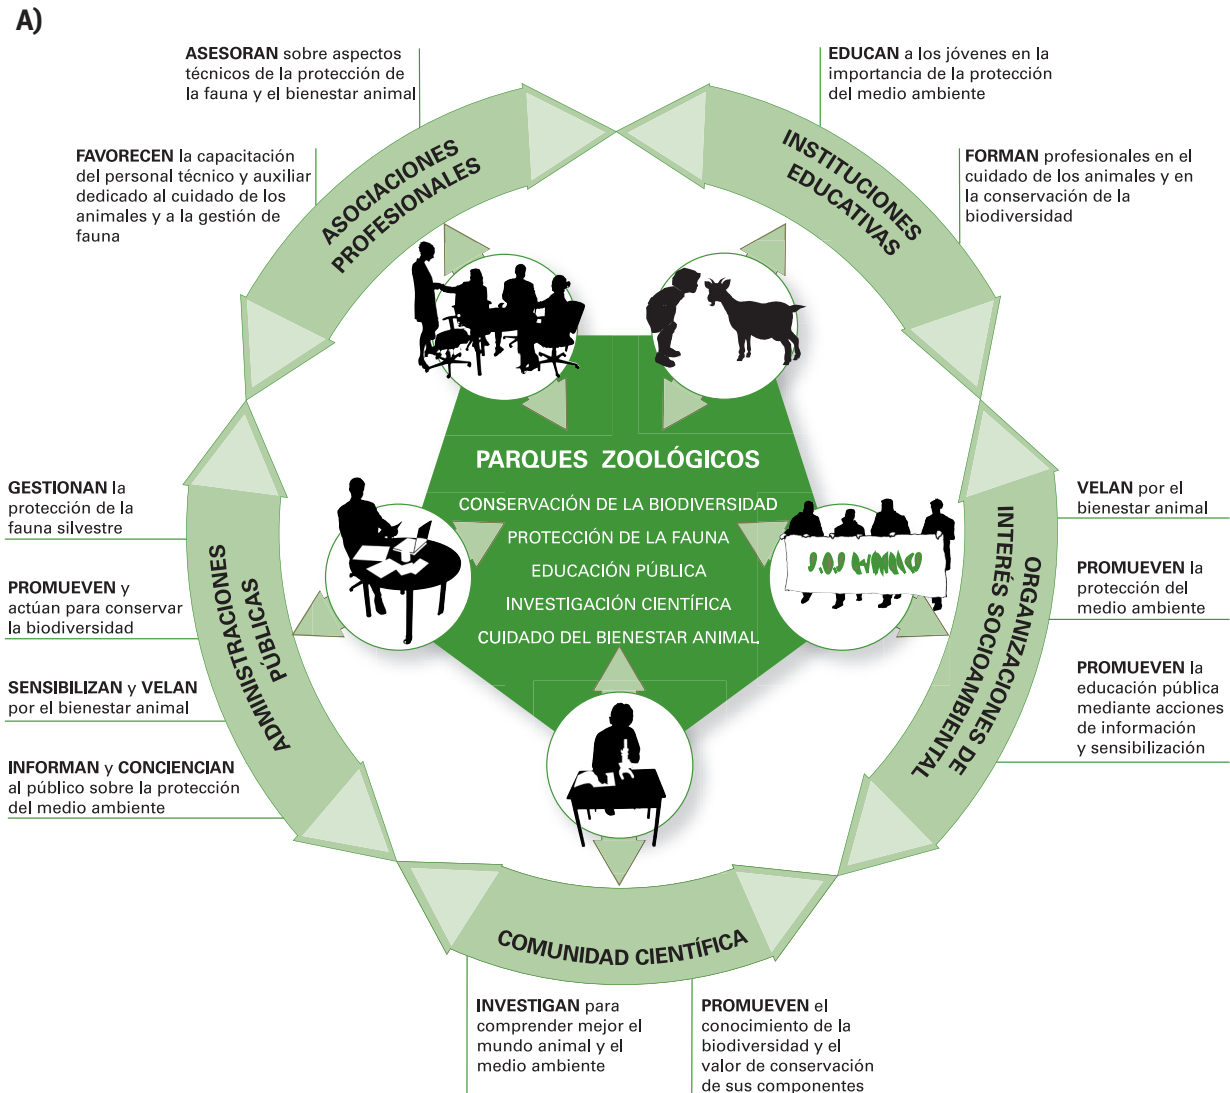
A)

ASESORAN sobre aspectos técnicos de la protección de la fauna y el bienestar animal

FAVORECEN la capacitación del personal técnico y auxiliar dedicado al cuidado de los animales y a la gestión de fauna

ASOCIACIONES PROFESIONALES

EDUCAN a los jóvenes en la importancia de la protección del medio ambiente

FORMAN profesionales en el cuidado de los animales y en la conservación de la biodiversidad

INSTITUCIONES EDUCATIVAS

PARQUES ZOOLÓGICOS

CONSERVACIÓN DE LA BIODIVERSIDAD

PROTECCIÓN DE LA FAUNA

EDUCACIÓN PÚBLICA

INVESTIGACIÓN CIENTÍFICA

CUIDADO DEL BIENESTAR ANIMAL

GESTIONAN la protección de la fauna silvestre

PROMUEVEN y actúan para conservar la biodiversidad

SENSIBILIZAN y VELAN por el bienestar animal

INFORMAN y CONCIENCIAN al público sobre la protección del medio ambiente

ADMINISTRACIONES PÚBLICAS

VELAN por el bienestar animal

PROMUEVEN la protección del medio ambiente

PROMUEVEN la educación pública mediante acciones de información y sensibilización

ORGANIZACIONES DE INTERÉS SOCIOAMBIENTAL

COMUNIDAD CIENTÍFICA

INVESTIGAN para comprender mejor el mundo animal y el medio ambiente

PROMUEVEN el conocimiento de la biodiversidad y el valor de conservación de sus componentes